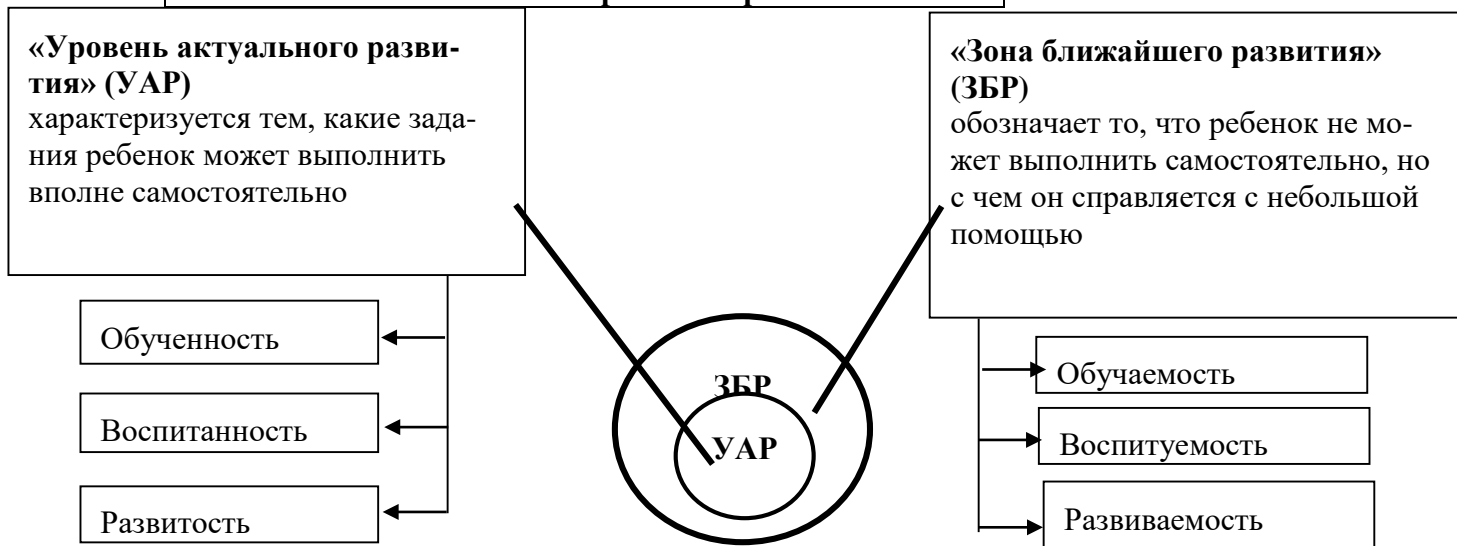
**«Уровень актуального развития» (УАР)**
характеризуется тем, какие задания ребенок может выполнить вполне самостоятельно

**«Зона ближайшего развития» (ЗБР)**
обозначает то, что ребенок не может выполнить самостоятельно, но с чем он справляется с небольшой помощью

Обученность

Воспитанность

Развитость

ЗБР

УАР

Обучаемость

Воспитуемость

Развиваемость